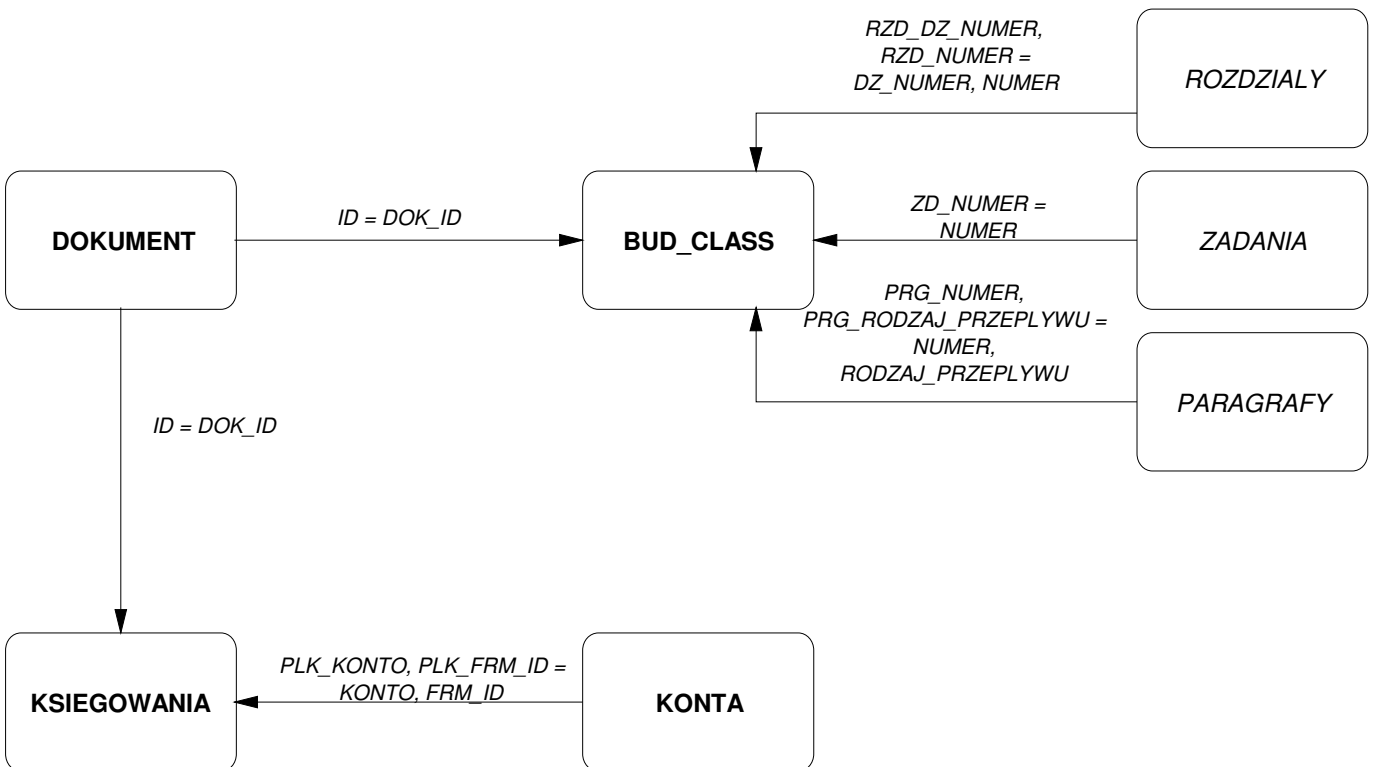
RZD_DZ_NUMER, RZD_NUMER = DZ_NUMER, NUMER

ROZDZIALY

DOKUMENT

ID = DOK_ID

BUD_CLASS

ZD_NUMER = NUMER

ZADANIA

PRG_NUMER, PRG_RODZAJ_PRZEPLYWU = NUMER, RODZAJ_PRZEPLYWU

PARAGRAFY

ID = DOK_ID

KSIEGOWANIA

PLK_KONTO, PLK_FRM_ID = KONTO, FRM_ID

KONTA